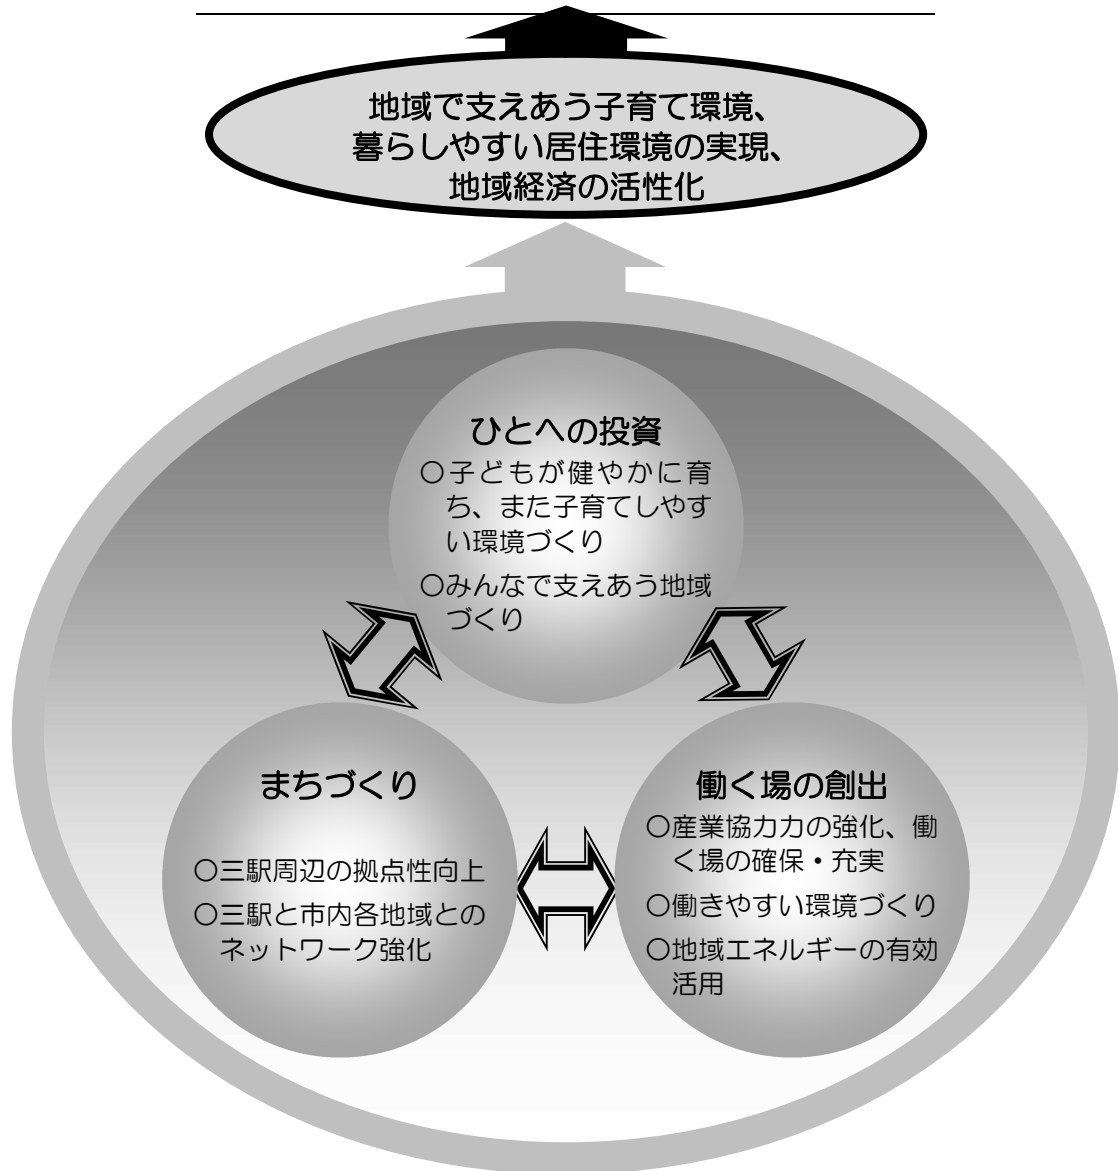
地域で支えあう子育て環境、
暮らしやすい居住環境の実現、
地域経済の活性化

ひとへの投資
○子どもが健やかに育ち、また子育てしやすい環境づくり
○みんなで支えあう地域づくり

まちづくり
○三駅周辺の拠点性向上
○三駅と市内各地域とのネットワーク強化

働く場の創出
○産業協力力の強化、働く場の確保・充実
○働きやすい環境づくり
○地域エネルギーの有効活用